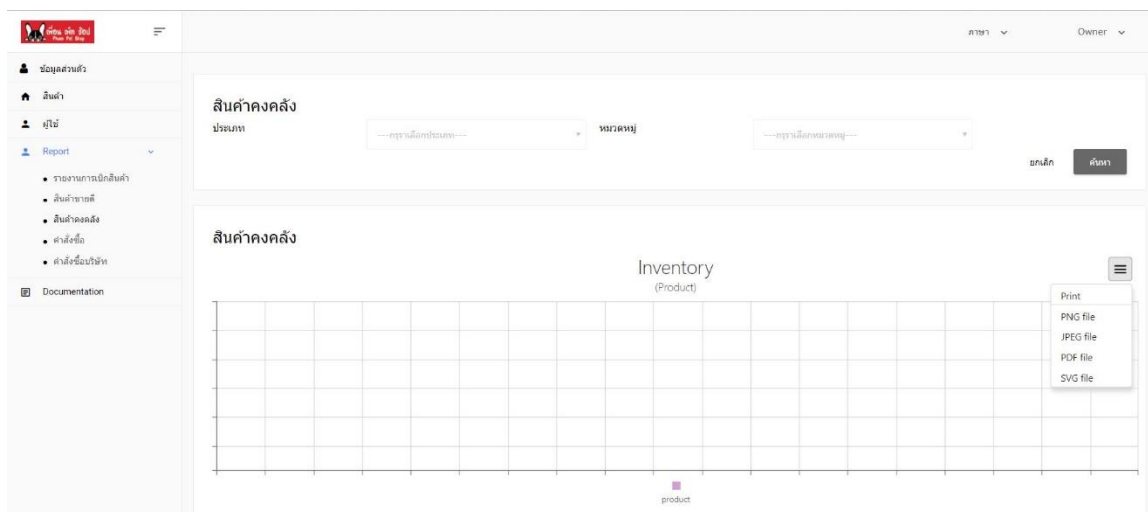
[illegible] Pet Shop

ภาษา ∨ Owner ∨

ข้อมูลส่วนตัว
สินค้า
ผู้ใช้
Report
• รายงานการเบิกสินค้า
• สินค้าขายดี
• สินค้าคงคลัง
• คำสั่งซื้อ
• คำสั่งซื้อบริษัท
Documentation

สินค้าคงคลัง
ประเภท ----กรุณาเลือกประเภท---- หมวดหมู่ ----กรุณาเลือกหมวดหมู่----
ยกเลิก ค้นหา

สินค้าคงคลัง
Inventory
(Product)
Print
PNG file
JPEG file
PDF file
SVG file
product